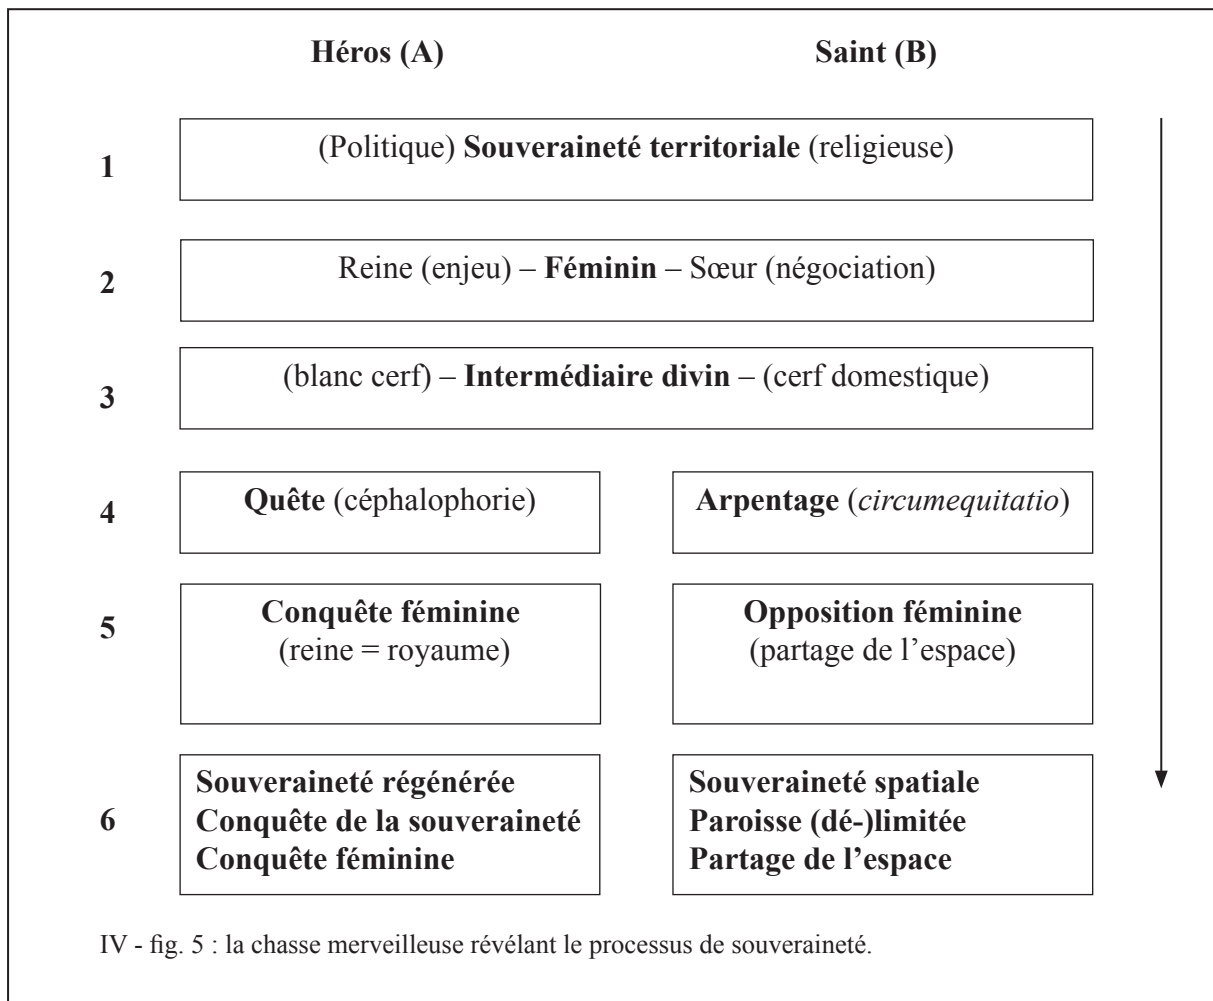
Héros (A)

Saint (B)

1

(Politique) Souveraineté territoriale (religieuse)

2

Reine (enjeu) – Féminin – Sœur (négociation)

3

(blanc cerf) – Intermédiaire divin – (cerf domestique)

4

Quête (céphalophorie)

Arpentage (*circumequitatio*)

5

Conquête féminine (reine = royaume)

Opposition féminine (partage de l'espace)

6

Souveraineté régénérée
Conquête de la souveraineté
Conquête féminine

Souveraineté spatiale
Paroisse (dé-)limitée
Partage de l'espace

IV - fig. 5 : la chasse merveilleuse révélant le processus de souveraineté.